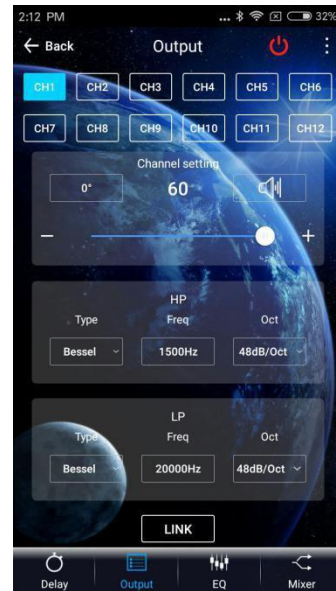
2:12 PM ... 32%

← Back Output

CH1 CH2 CH3 CH4 CH5 CH6

CH7 CH8 CH9 CH10 CH11 CH12

Channel setting

0° 60

− +

HP

Type Freq Oct

Bessel 1500Hz 48dB/Oct

LP

Type Freq Oct

Bessel 20000Hz 48dB/Oct

LINK

Delay Output EQ Mixer